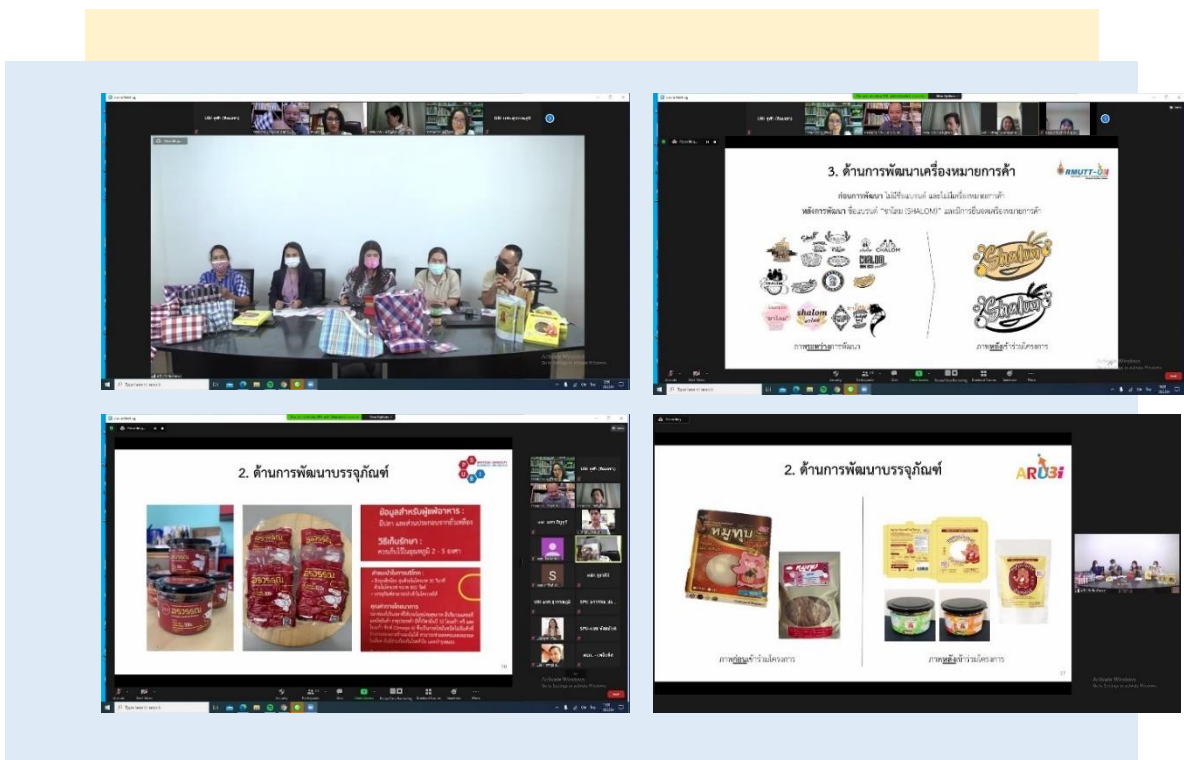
3. ด้านการพัฒนาเครื่องหมายการค้า

RMUTT

ก่อนการพัฒนา ไม่มีชื่อแบรนด์ และไม่มีเครื่องหมายการค้า

หลังการพัฒนา ชื่อแบรนด์ "ชาโลม (SHALOM)" และมีการยื่นจดทะเบียนเครื่องหมายการค้า

Shalom

ภาพระหว่างการพัฒนา

ภาพหลังเข้าร่วมโครงการ

Activate Windows

2. ด้านการพัฒนาบรรจุภัณฑ์

ข้อมูลสำหรับผู้แพ้อาหาร :

วิธีเก็บรักษา :

Activate Windows

2. ด้านการพัฒนาบรรจุภัณฑ์

ARUBI

หมูทุบ

ภาพก่อนเข้าร่วมโครงการ

ภาพหลังเข้าร่วมโครงการ

Activate Windows